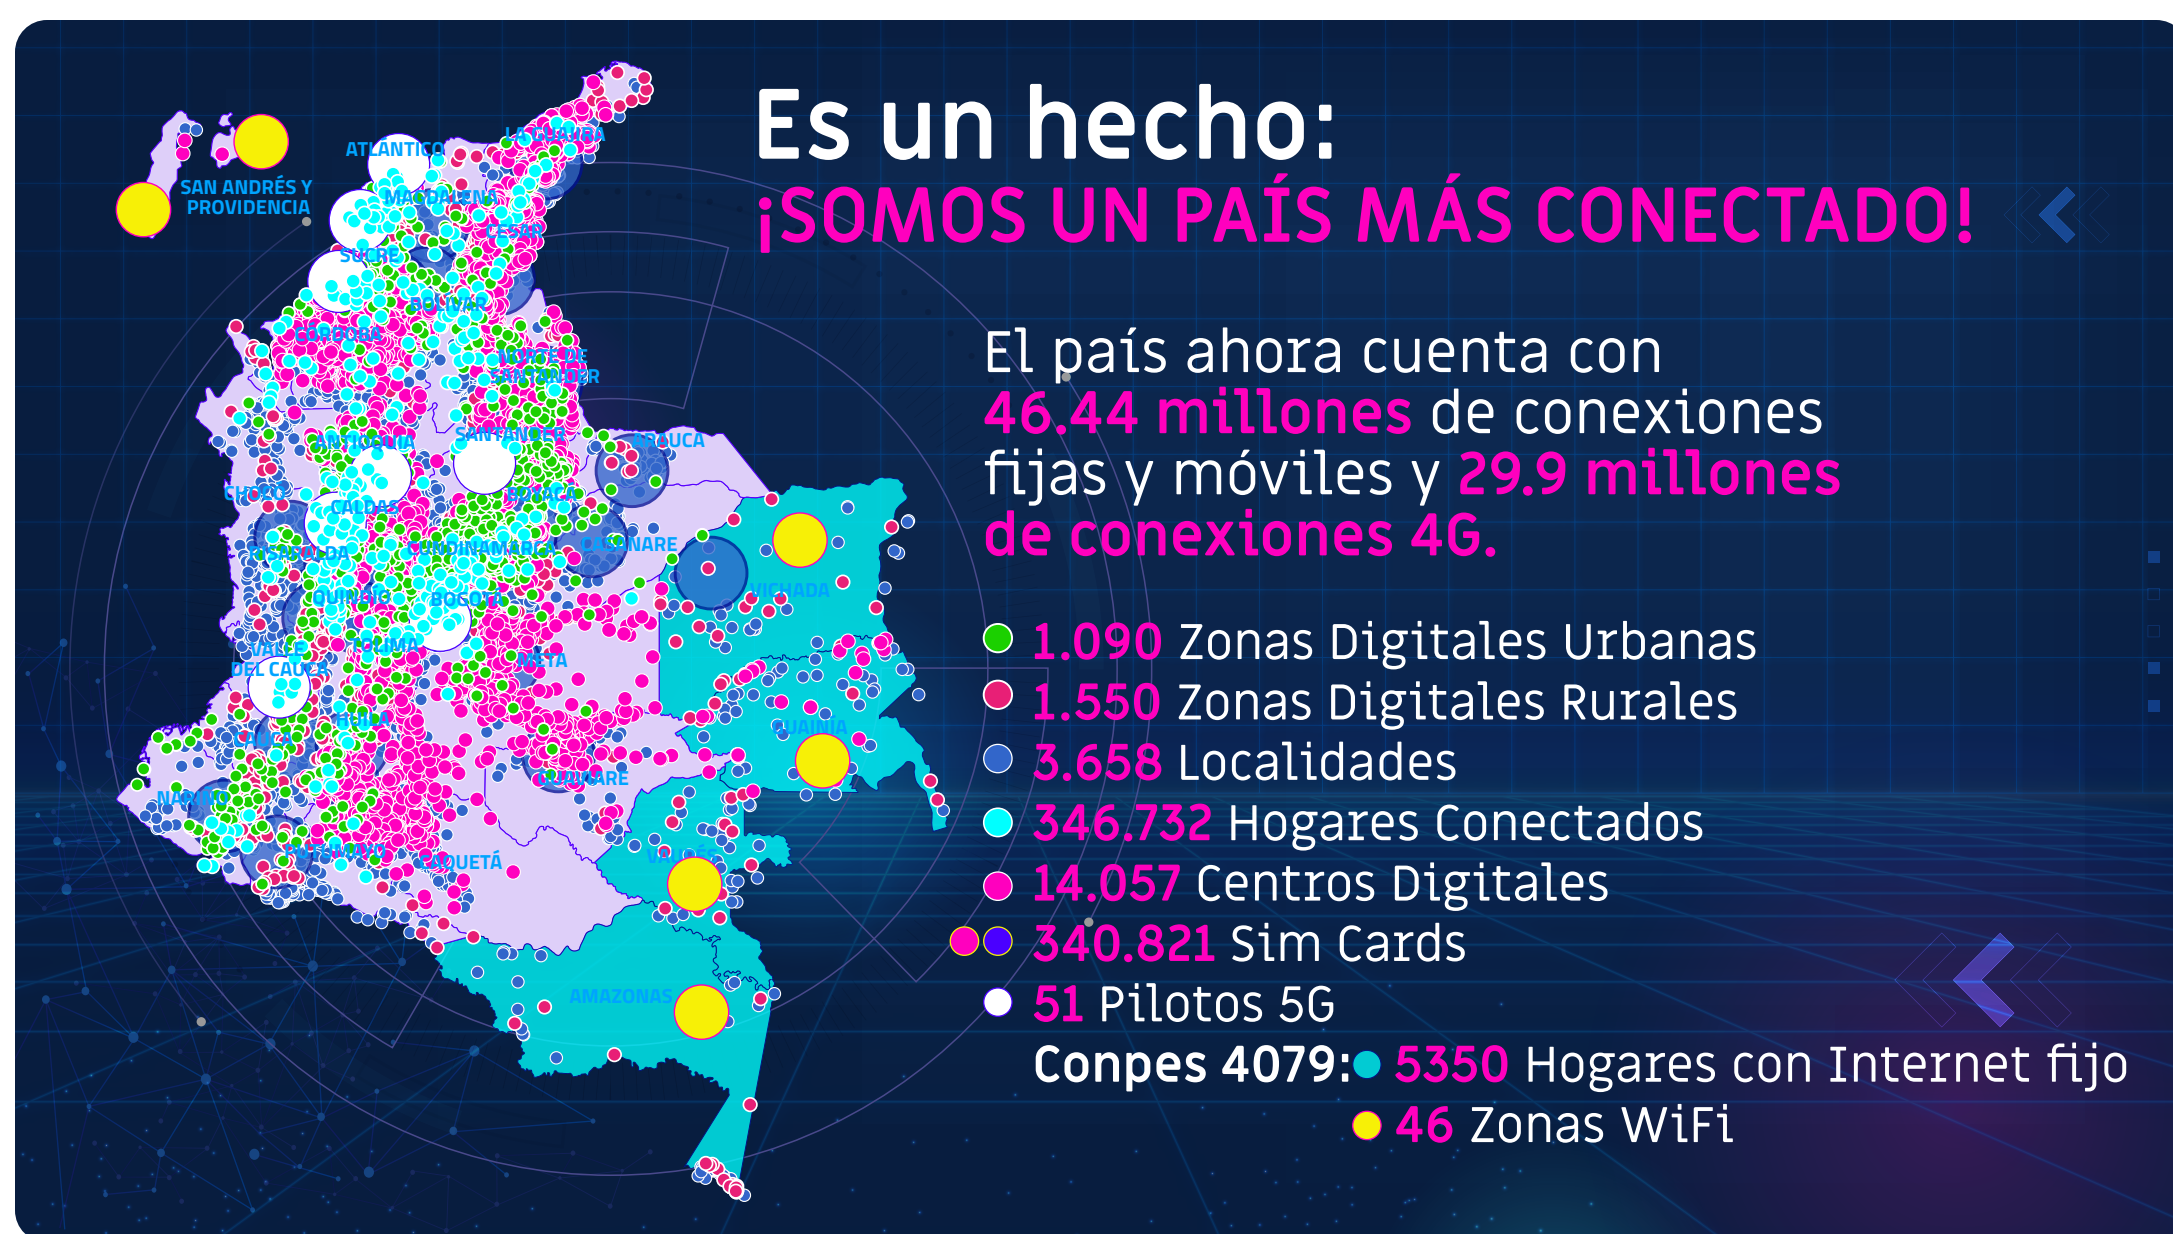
Es un hecho:
¡SOMOS UN PAÍS MÁS CONECTADO!

El país ahora cuenta con 46.44 millones de conexiones fijas y móviles y 29.9 millones de conexiones 4G.

1.090 Zonas Digitales Urbanas
1.550 Zonas Digitales Rurales
3.658 Localidades
346.732 Hogares Conectados
14.057 Centros Digitales
340.821 Sim Cards
51 Pilotos 5G
Conpes 4079: 5350 Hogares con Internet fijo
46 Zonas WiFi

SAN ANDRÉS Y PROVIDENCIA
ATLÁNTICO
LA GUAJIRA
MAGDALENA
CESAR
SUCRE
BOLÍVAR
CÓRDOBA
NORTE DE SANTANDER
ANTIOQUIA
SANTANDER
ARAUCA
CHOCÓ
CALDAS
BOYACÁ
RISARALDA
CUNDINAMARCA
CASANARE
VICHADA
QUINDÍO
BOGOTÁ
VALLE DEL CAUCA
TOLIMA
META
HUILA
GUAINÍA
CAUCA
GUAVIARE
NARIÑO
PUTUMAYO
CAQUETÁ
VAUPÉS
AMAZONAS